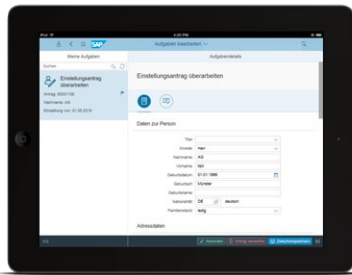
iPad
4:20 PM
SAP
Aufgaben bearbeiten
Meine Aufgaben
Aufgabendetails
Suchen
Einstellungsantrag überarbeiten
Antrag: 50001156
Nachname: AG
Einstellung zum 01.06.2016
Einstellungsantrag überarbeiten
Daten zur Person
Titel
Anrede Herr
Nachname AG
Vorname Bill
Geburtsdatum 01.01.1990
Geburtsort Münster
Geburtsname
Nationalität DE deutsch
Familienstand ledig
Adressdaten
Annehmen
Antrag verwerfen
Zwischenspeichern